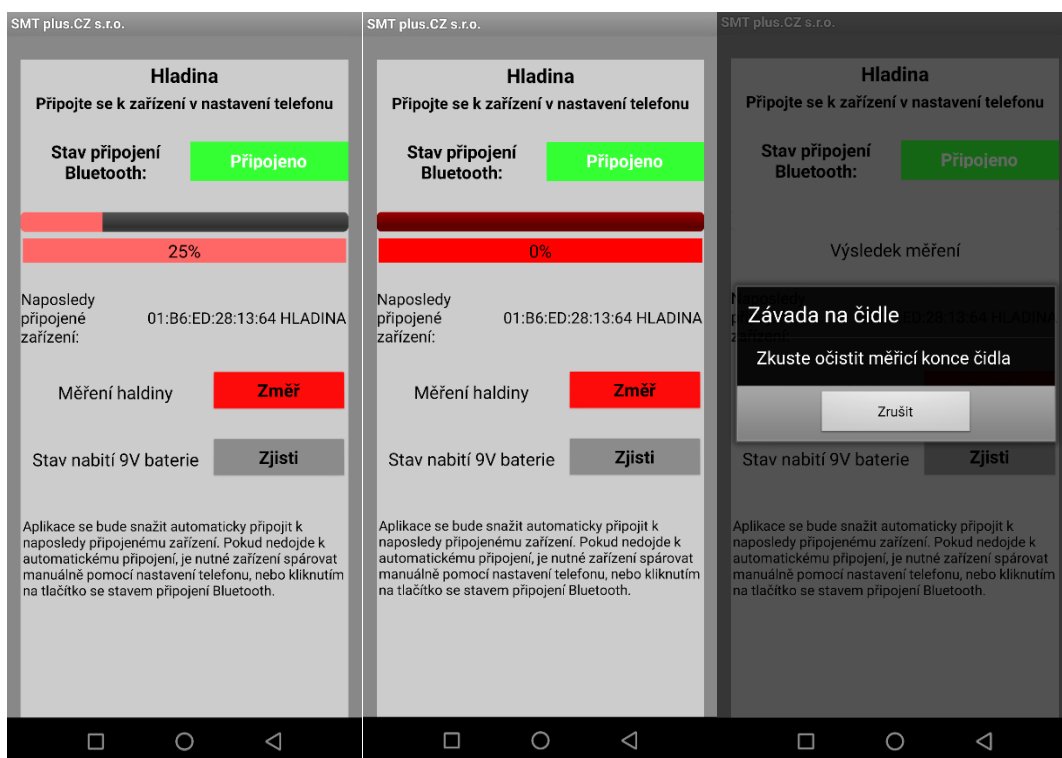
SMT plus.CZ s.r.o.

Hladina

Připojte se k zařízení v nastavení telefonu

Stav připojení Bluetooth:

Připojeno

25%

Naposledy připojené zařízení:

01:B6:ED:28:13:64 HLADINA

Měření haldiny

Změř

Stav nabití 9V baterie

Zjisti

Aplikace se bude snažit automaticky připojit k naposledy připojenému zařízení. Pokud nedojde k automatickému připojení, je nutné zařízení spárovat manuálně pomocí nastavení telefonu, nebo kliknutím na tlačítko se stavem připojení Bluetooth.

SMT plus.CZ s.r.o.

Hladina

Připojte se k zařízení v nastavení telefonu

Stav připojení Bluetooth:

Připojeno

0%

Naposledy připojené zařízení:

01:B6:ED:28:13:64 HLADINA

Měření haldiny

Změř

Stav nabití 9V baterie

Zjisti

Aplikace se bude snažit automaticky připojit k naposledy připojenému zařízení. Pokud nedojde k automatickému připojení, je nutné zařízení spárovat manuálně pomocí nastavení telefonu, nebo kliknutím na tlačítko se stavem připojení Bluetooth.

SMT plus.CZ s.r.o.

Hladina

Připojte se k zařízení v nastavení telefonu

Stav připojení Bluetooth:

Připojeno

Výsledek měření

Na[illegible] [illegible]ED:28:13:64 HLADINA

Závada na čidle

Zkuste očistit měřicí konce čidla

Zrušit

Stav nabití 9V baterie

Zjisti

Aplikace se bude snažit automaticky připojit k naposledy připojenému zařízení. Pokud nedojde k automatickému připojení, je nutné zařízení spárovat manuálně pomocí nastavení telefonu, nebo kliknutím na tlačítko se stavem připojení Bluetooth.